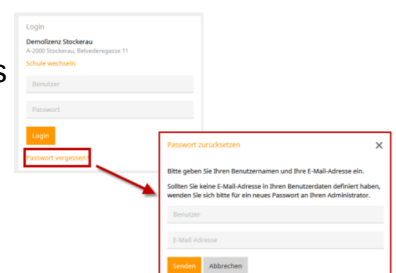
s

Login

Demollizenz Stockerau
A-2000 Stockerau, Belvederegasse 11

Schule wechseln

Benutzer

Passwort

Login

Passwort vergessen

Passwort zurücksetzen

×

Bitte geben Sie Ihren Benutzernamen und Ihre E-Mail-Adresse ein.

Sollten Sie keine E-Mail-Adresse in Ihren Benutzerdaten definiert haben, wenden Sie sich bitte für ein neues Passwort an Ihren Administrator.

Benutzer

E-Mail Adresse

Senden

Abbrechen